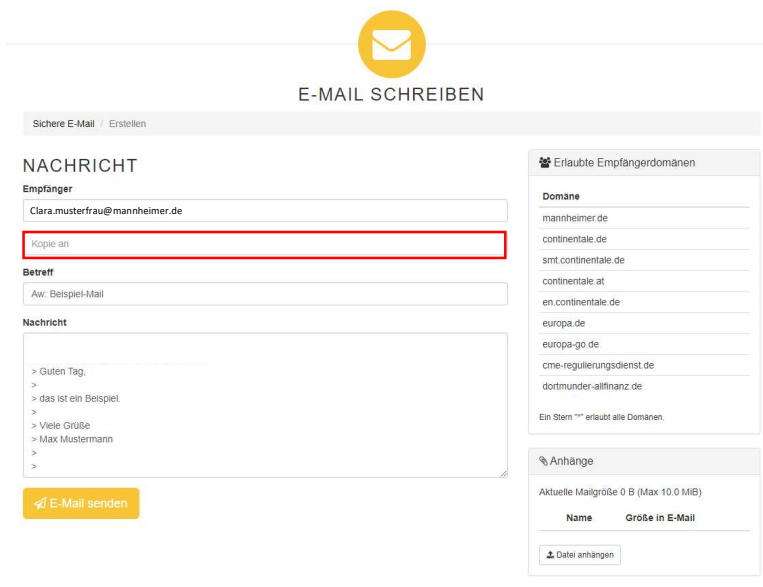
E-MAIL SCHREIBEN

Sichere E-Mail / Erstellen

NACHRICHT

Empfänger

Clara.musterfrau@mannheimer.de

Kopie an

Betreff

Aw: Beispiel-Mail

Nachricht

> Guten Tag,
>
> das ist ein Beispiel.
>
> Viele Grüße
> Max Mustermann
>
>

E-Mail senden

Erlaubte Empfängerdomänen

| Domäne |
|---|
| mannheimer.de |
| continentale.de |
| smt.continentale.de |
| continentale.at |
| en.continentale.de |
| europa.de |
| europa-go.de |
| cme-regulierungsdienst.de |
| dortmunder-allfinanz.de |

Ein Stern "*" erlaubt alle Domänen.

Anhänge

Aktuelle Mailgröße 0 B (Max 10.0 MiB)

| Name | Größe in E-Mail |
|---|---|

Datei anhängen